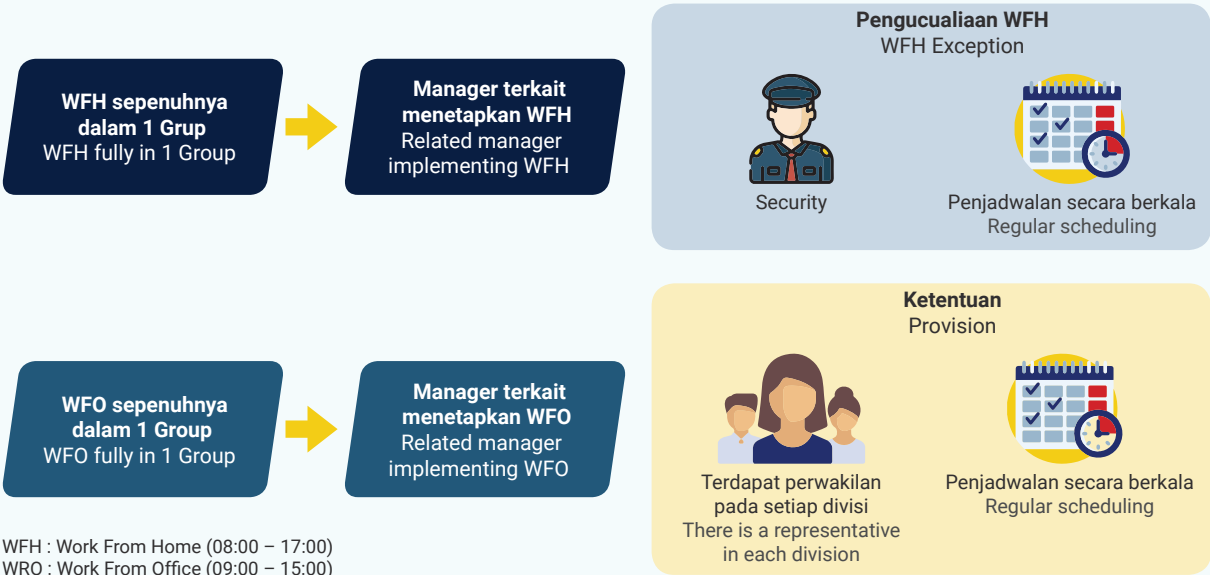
WFH sepenuhnya dalam 1 Grup
WFH fully in 1 Group

Manager terkait menetapkan WFH
Related manager implementing WFH

Pengucualiaan WFH
WFH Exception

Security

Penjadwalan secara berkala
Regular scheduling

WFO sepenuhnya dalam 1 Group
WFO fully in 1 Group

Manager terkait menetapkan WFO
Related manager implementing WFO

Ketentuan
Provision

Terdapat perwakilan pada setiap divisi
There is a representative in each division

Penjadwalan secara berkala
Regular scheduling

WFH : Work From Home (08:00 – 17:00)
WRO : Work From Office (09:00 – 15:00)